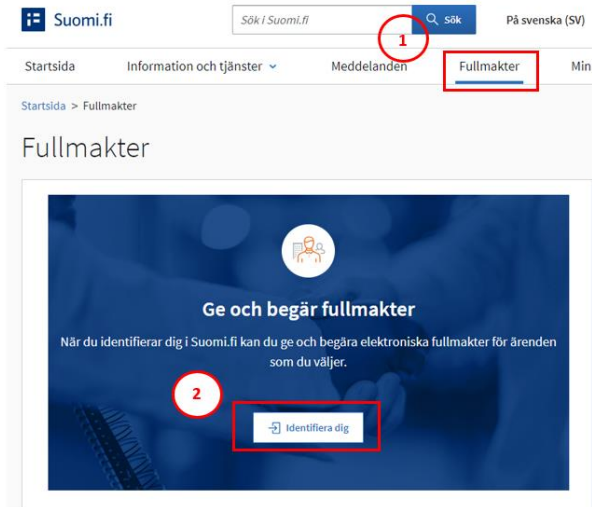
Suomi.fi

Sök i Suomi.fi

Sök

På svenska (SV)

1

Startsida

Information och tjänster

Meddelanden

Fullmakter

Min

Startsida > Fullmakter

Fullmakter

Ge och begär fullmakter

När du identifierar dig i Suomi.fi kan du ge och begära elektroniska fullmakter för ärenden som du väljer.

2

Identifiera dig